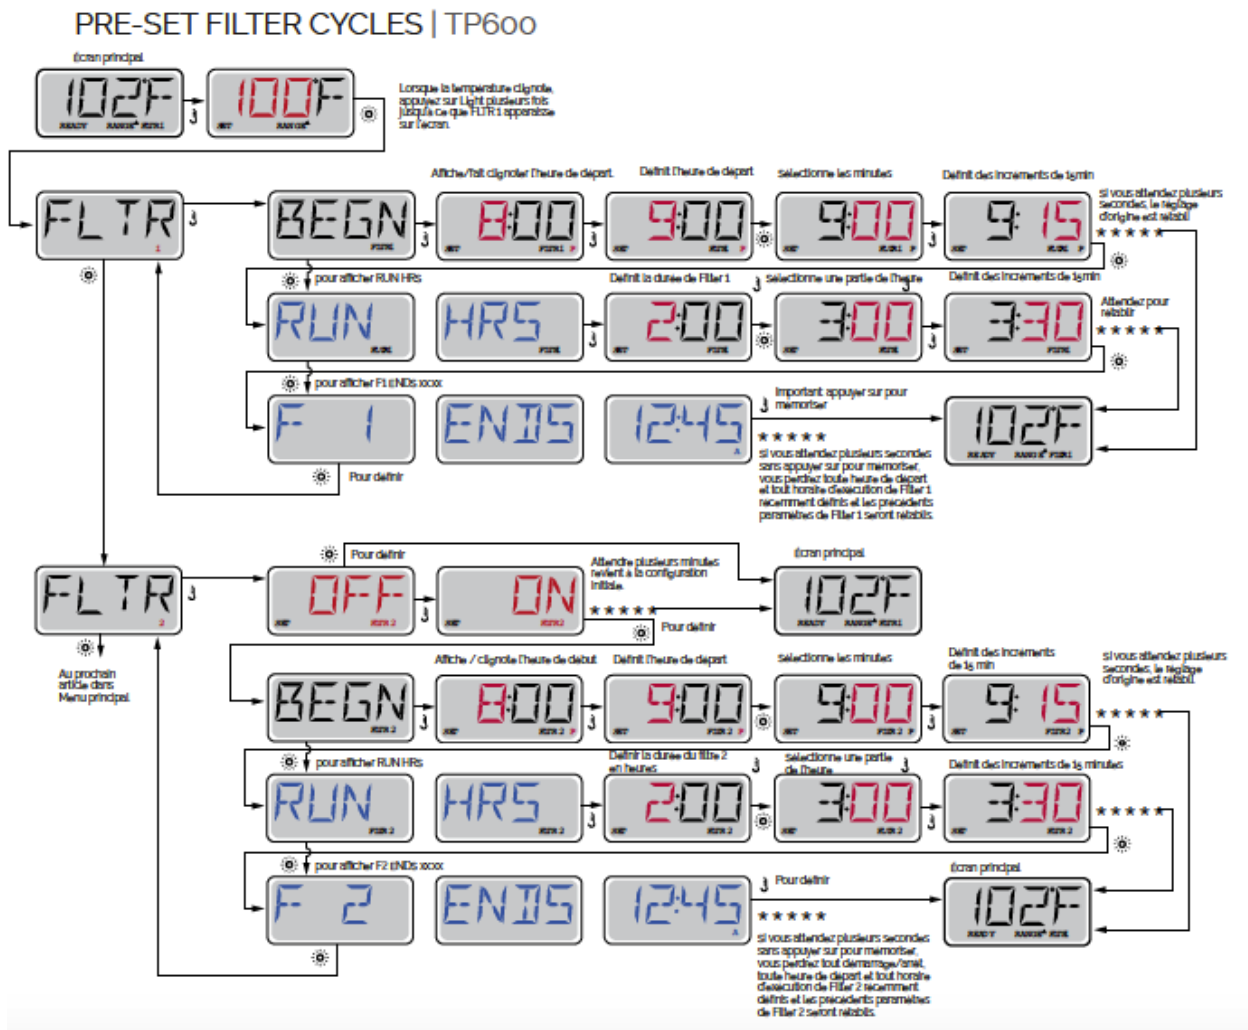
PRE-SET FILTER CYCLES | TP600

écran principal

102F

100F

Lorsque la température clignote, appuyez sur Light plusieurs fois jusqu'à ce que FLTR 1 apparaisse sur l'écran.

FLTR 1

BEGN

Affiche/fait clignoter l'heure de départ

8:00

Définit l'heure de départ

9:00

Sélectionne les minutes

9:00

Définit des incréments de 15 min

9:15

Si vous attendez plusieurs secondes, le réglage d'origine est rétabli

★★★★★

pour afficher RUN HRS

RUN

HRS

Définit la durée de Filter 1

2:00

Sélectionne une partie de l'heure

3:00

Définit des incréments de 15 min

3:30

Attendez pour rétablir

★★★★★

pour afficher F1 ENDs xxxx

F 1

ENDS

12:45

Important appuyer sur pour mémoriser

102F

★★★★★

Si vous attendez plusieurs secondes sans appuyer sur pour mémoriser, vous perdrez toute heure de départ et tout horaire d'exécution de Filter 1 récemment définis et les précédents paramètres de Filter 1 seront rétablis

Pour définir

FLTR 2

Pour définir

OFF

ON

Attendre plusieurs minutes revient à la configuration initiale

★★★★★

Pour définir

écran principal

102F

Au prochain article dans Menu principal

BEGN

Affiche / clignote l'heure de début

8:00

Définit l'heure de départ

9:00

Sélectionne les minutes

9:00

Définit des incréments de 15 min

9:15

Si vous attendez plusieurs secondes, le réglage d'origine est rétabli

★★★★★

pour afficher RUN HRS

RUN

HRS

Définir la durée du filtre 2 en heures

2:00

Sélectionne une partie de l'heure

3:00

Définit des incréments de 15 minutes

3:30

★★★★★

pour afficher F2 ENDs xxxx

F 2

ENDS

12:45

Pour définir

écran principal

102F

★★★★★

Si vous attendez plusieurs secondes sans appuyer sur pour mémoriser, vous perdrez tout démarrage/arrêt, toute heure de départ et tout horaire d'exécution de Filter 2 récemment définis et les précédents paramètres de Filter 2 seront rétablis